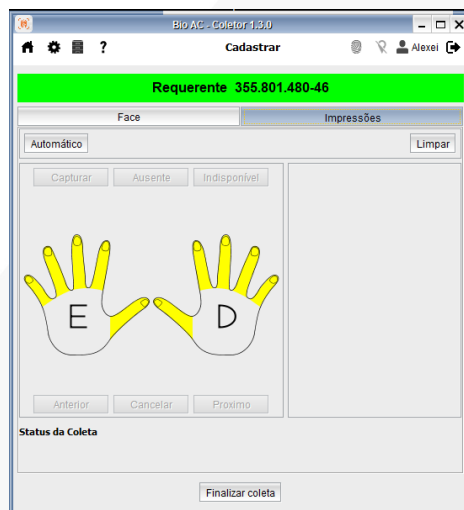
Bio AC - Coletor 1.3.0

? Cadastrar Alexei

Requerente 355.801.480-46

Face

Impressões

Automático

Limpar

Capturar

Ausente

Indisponível

E

D

Anterior

Cancelar

Proximo

Status da Coleta

Finalizar coleta